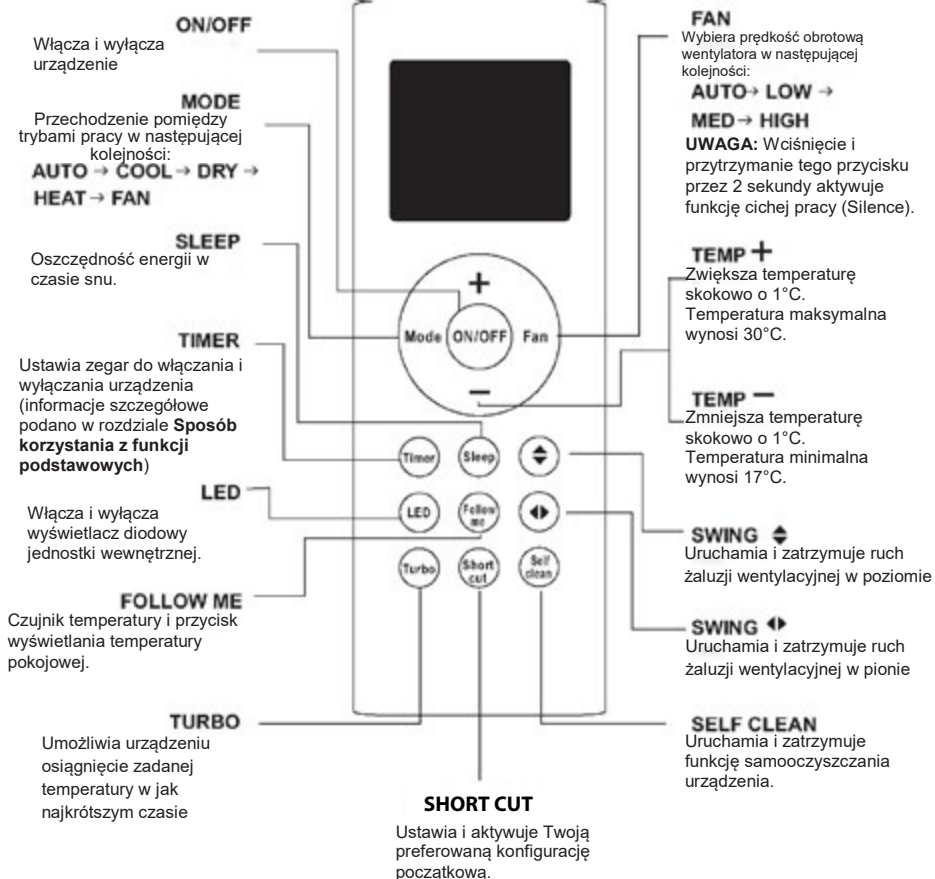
ON/OFF
Włącza i wyłącza urządzenie

MODE
Przechodzenie pomiędzy trybami pracy w następującej kolejności:
AUTO → COOL → DRY → HEAT → FAN

SLEEP
Oszczędność energii w czasie snu.

TIMER
Ustawia zegar do włączania i wyłączania urządzenia (informacje szczegółowe podano w rozdziale **Sposób korzystania z funkcji podstawowych**)

LED
Włącza i wyłącza wyświetlacz diodowy jednostki wewnętrznej.

FOLLOW ME
Czujnik temperatury i przycisk wyświetlania temperatury pokojowej.

TURBO
Umożliwia urządzeniu osiągnięcie zadanej temperatury w jak najkrótszym czasie

FAN
Wybiera prędkość obrotową wentylatora w następującej kolejności:
AUTO → LOW → MED → HIGH
**UWAGA:** Wciśnięcie i przytrzymanie tego przycisku przez 2 sekundy aktywuje funkcję cichej pracy (Silence).

TEMP +
Zwiększa temperaturę skokowo o 1°C. Temperatura maksymalna wynosi 30°C.

TEMP −
Zmniejsza temperaturę skokowo o 1°C. Temperatura minimalna wynosi 17°C.

SWING ⬍
Uruchamia i zatrzymuje ruch żaluzji wentylacyjnej w poziomie

SWING ◂▸
Uruchamia i zatrzymuje ruch żaluzji wentylacyjnej w pionie

SELF CLEAN
Uruchamia i zatrzymuje funkcję samooczyszczania urządzenia.

SHORT CUT
Ustawia i aktywuje Twoją preferowaną konfigurację poczatkową.

+
Mode ON/OFF Fan
−
Timer Sleep
LED Follow me
Turbo Short cut Self clean